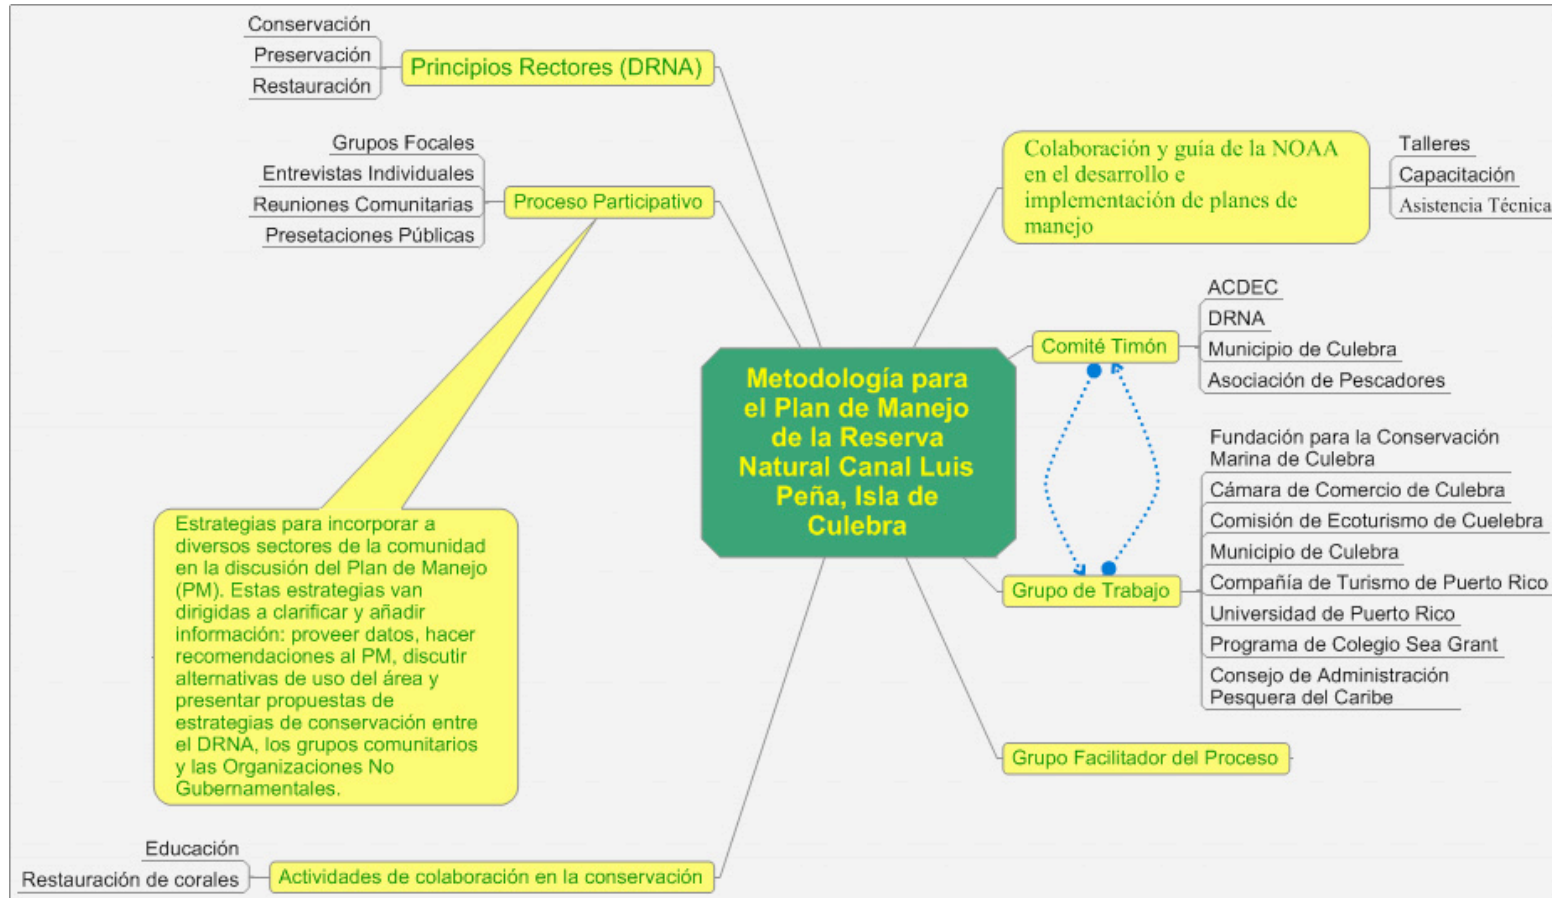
Metodología para el Plan de Manejo de la Reserva Natural Canal Luis Peña, Isla de Culebra

Principios Rectores (DRNA)
Conservación
Preservación
Restauración

Proceso Participativo
Grupos Focales
Entrevistas Individuales
Reuniones Comunitarias
Presetaciones Públicas

Estrategias para incorporar a diversos sectores de la comunidad en la discusión del Plan de Manejo (PM). Estas estrategias van dirigidas a clarificar y añadir información: proveer datos, hacer recomendaciones al PM, discutir alternativas de uso del área y presentar propuestas de estrategias de conservación entre el DRNA, los grupos comunitarios y las Organizaciones No Gubernamentales.

Actividades de colaboración en la conservación
Educación
Restauración de corales

Colaboración y guía de la NOAA en el desarrollo e implementación de planes de manejo
Talleres
Capacitación
Asistencia Técnica

Comité Timón
ACDEC
DRNA
Municipio de Culebra
Asociación de Pescadores

Grupo de Trabajo
Fundación para la Conservación Marina de Culebra
Cámara de Comercio de Culebra
Comisión de Ecoturismo de Cuelebra
Municipio de Culebra
Compañía de Turismo de Puerto Rico
Universidad de Puerto Rico
Programa de Colegio Sea Grant
Consejo de Administración Pesquera del Caribe

Grupo Facilitador del Proceso